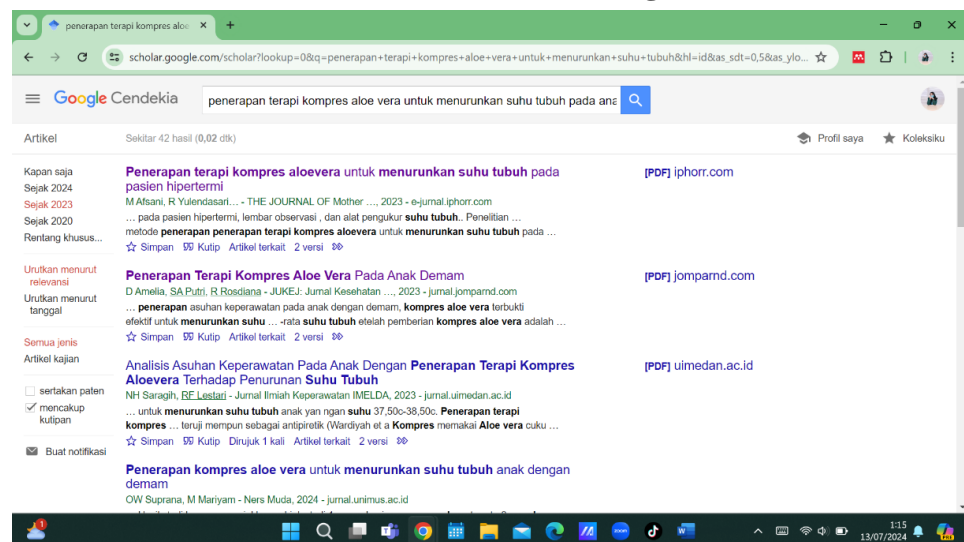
penerapan terapi kompres aloe ×
+

scholar.google.com/scholar?lookup=0&q=penerapan+terapi+kompres+aloe+vera+untuk+menurunkan+suhu+tubuh&hl=id&as_sdt=0,5&as_ylo...

Google Cendekia
penerapan terapi kompres aloe vera untuk menurunkan suhu tubuh pada ana

Artikel
Sekitar 42 hasil (0,02 dtk)
Profil saya
Koleksiku

Kapan saja
Sejak 2024
Sejak 2023
Sejak 2020
Rentang khusus...

Urutkan menurut relevansi
Urutkan menurut tanggal

Semua jenis
Artikel kajian

sertakan paten
mencakup kutipan

Buat notifikasi

Penerapan terapi kompres aloevera untuk menurunkan suhu tubuh pada pasien hipertermi
M Afsani, R Yulendasari… - THE JOURNAL OF Mother …, 2023 - e-jurnal.iphorr.com
… pada pasien hipertermi, lembar observasi , dan alat pengukur suhu tubuh.. Penelitian … metode penerapan penerapan terapi kompres aloevera untuk menurunkan suhu tubuh pada …
Simpan Kutip Artikel terkait 2 versi
[PDF] iphorr.com

Penerapan Terapi Kompres Aloe Vera Pada Anak Demam
D Amelia, SA Putri, R Rosdiana - JUKEJ: Jurnal Kesehatan …, 2023 - jurnal.jompamd.com
… penerapan asuhan keperawatan pada anak dengan demam, kompres aloe vera terbukti efektif untuk menurunkan suhu … -rata suhu tubuh etelah pemberian kompres aloe vera adalah …
Simpan Kutip Artikel terkait 2 versi
[PDF] jomparnd.com

Analisis Asuhan Keperawatan Pada Anak Dengan Penerapan Terapi Kompres Aloevera Terhadap Penurunan Suhu Tubuh
NH Saragih, RF Lestari - Jurnal Ilmiah Keperawatan IMELDA, 2023 - jurnal.uimedan.ac.id
… untuk menurunkan suhu tubuh anak yan ngan suhu 37,50c-38,50c. Penerapan terapi kompres … teruji mempun sebagai antipiretik (Wardiyah et a Kompres memakai Aloe vera cuku …
Simpan Kutip Dirujuk 1 kali Artikel terkait 2 versi
[PDF] uimedan.ac.id

Penerapan kompres aloe vera untuk menurunkan suhu tubuh anak dengan demam
OW Suprana, M Mariyam - Ners Muda, 2024 - jurnal.unimus.ac.id

1:15
13/07/2024